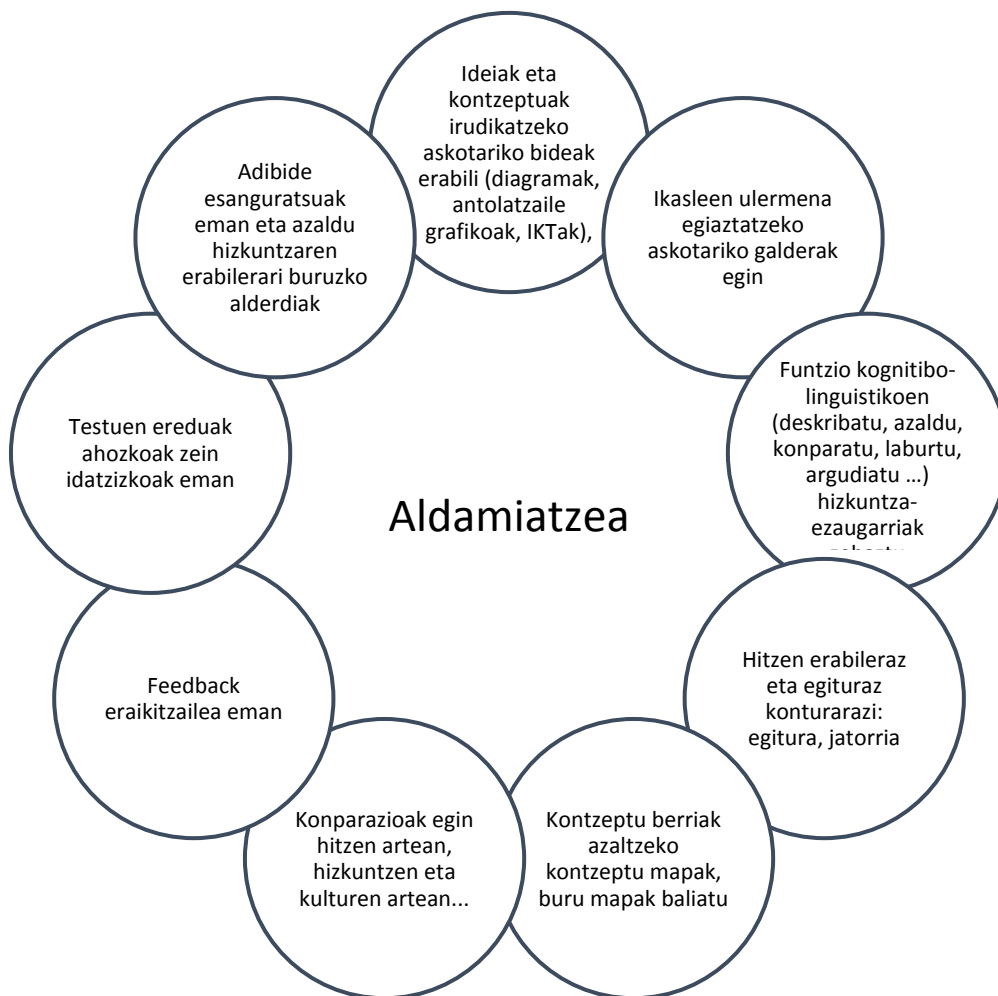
Ideiak eta kontzeptuak irudikatzeko askotariko bideak erabili (diagramak, antolatzaile grafikoak, IKTak),

Ikasleen ulermena egiaztatzeko askotariko galderak egin

Funtzio kognitibo-linguistikoen (deskribatu, azaldu, konparatu, laburtu, argudiatu …) hizkuntza-ezaugarriak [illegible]

Hitzen erabileraz eta egituraz konturarazi: egitura, jatorria

Kontzeptu berriak azaltzeko kontzeptu mapak, buru mapak baliatu

Konparazioak egin hitzen artean, hizkuntzen eta kulturen artean...

Feedback eraikitzailea eman

Testuen ereduak ahozkoak zein idatzizkoak eman

Adibide esanguratsuak eman eta azaldu hizkuntzaren erabilerari buruzko alderdiak

Aldamiatzea